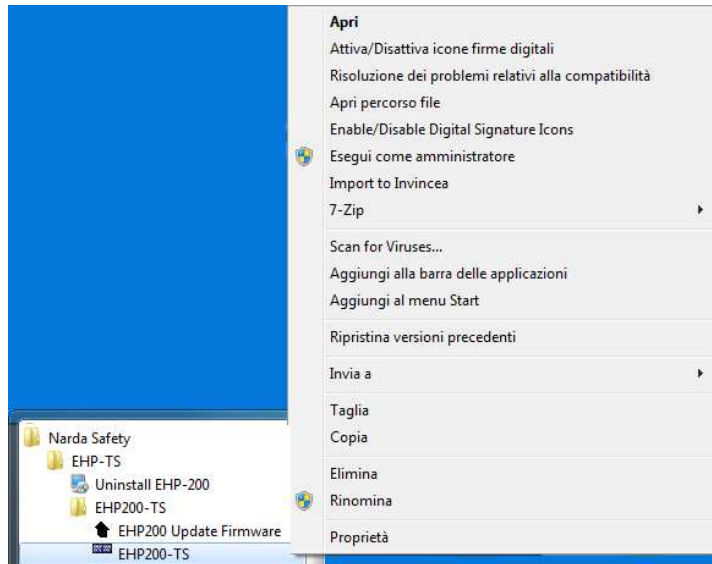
Apri
Attiva/Disattiva icone firme digitali
Risoluzione dei problemi relativi alla compatibilità
Apri percorso file
Enable/Disable Digital Signature Icons
Esegui come amministratore
Import to Invincea
7-Zip
Scan for Viruses...
Aggiungi alla barra delle applicazioni
Aggiungi al menu Start
Ripristina versioni precedenti
Invia a
Taglia
Copia
Elimina
Rinomina
Proprietà

Narda Safety
EHP-TS
Uninstall EHP-200
EHP200-TS
EHP200 Update Firmware
EHP200-TS